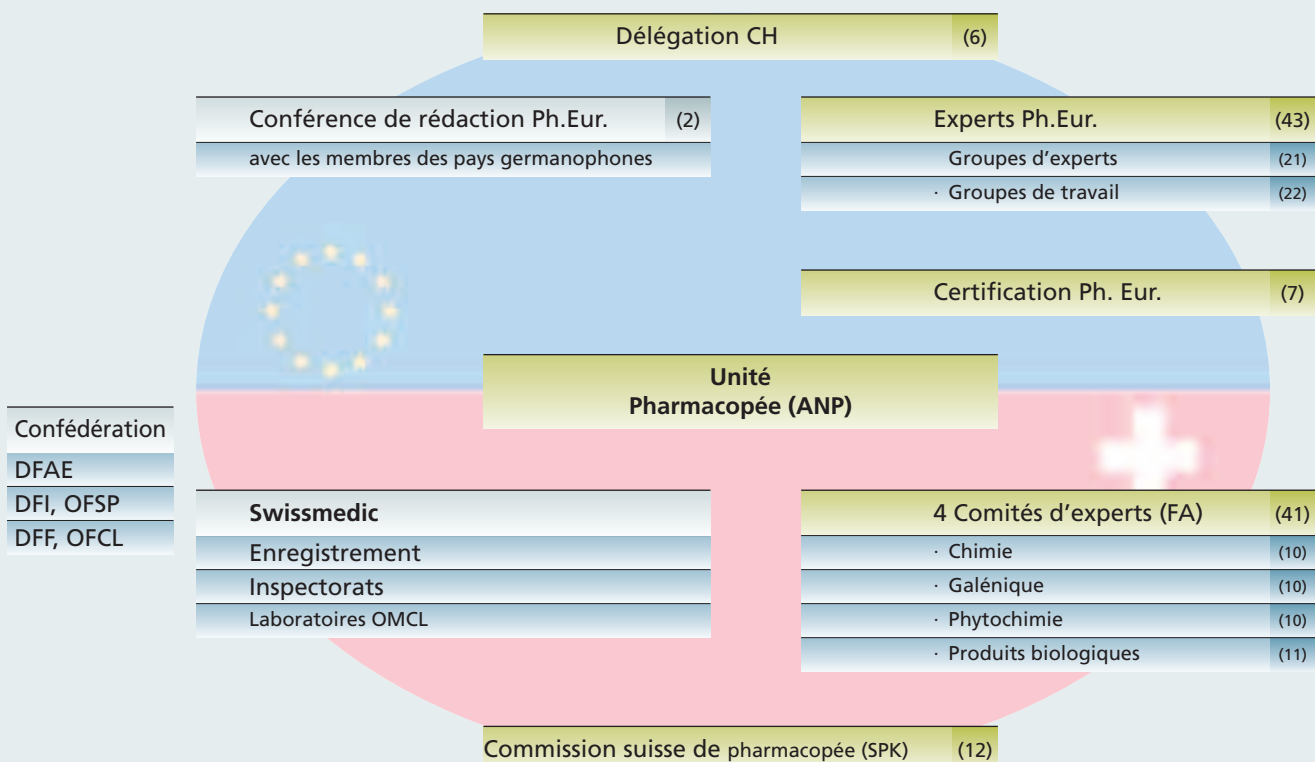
Délégation CH (6)

Conférence de rédaction Ph.Eur. (2)
avec les membres des pays germanophones

Experts Ph.Eur. (43)
Groupes d'experts (21)
· Groupes de travail (22)

Certification Ph. Eur. (7)

Unité
Pharmacopée (ANP)

Confédération
DFAE
DFI, OFSP
DFF, OFCL

Swissmedic
Enregistrement
Inspectorats
Laboratoires OMCL

4 Comités d'experts (FA) (41)
· Chimie (10)
· Galénique (10)
· Phytochimie (10)
· Produits biologiques (11)

Commission suisse de pharmacopée (SPK) (12)